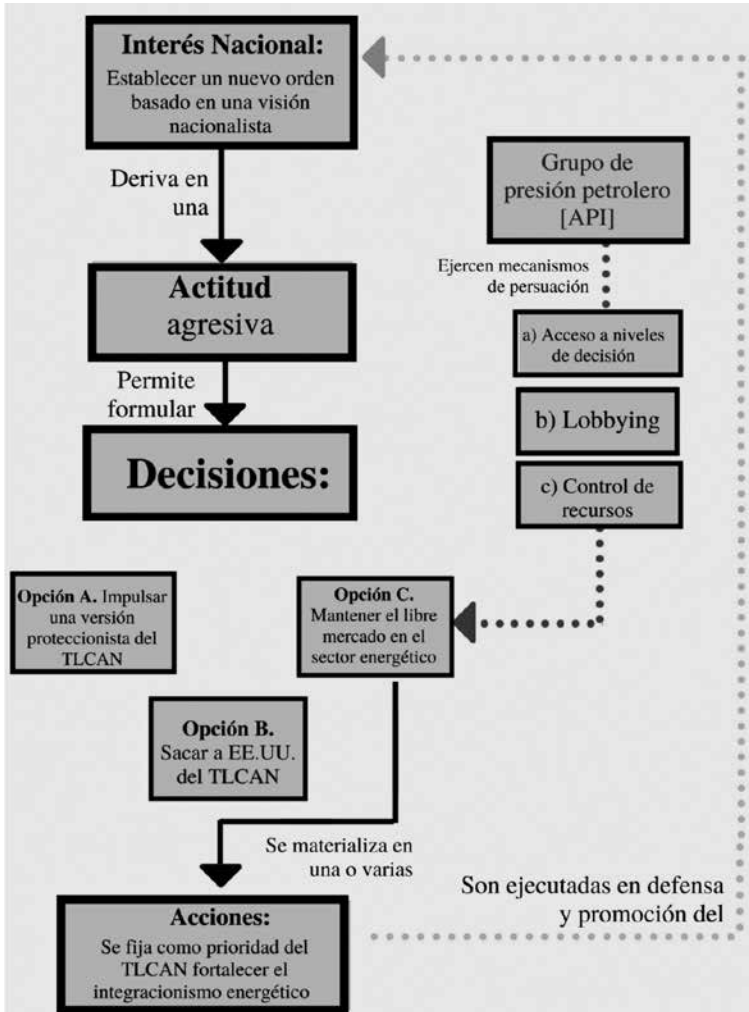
**Interés Nacional:**
Establecer un nuevo orden basado en una visión nacionalista

Deriva en una

**Actitud** agresiva

Permite formular

**Decisiones:**

Grupo de presión petrolero [API]

Ejercen mecanismos de persuación

a) Acceso a niveles de decisión

b) Lobbying

c) Control de recursos

**Opción A.** Impulsar una versión proteccionista del TLCAN

**Opción C.** Mantener el libre mercado en el sector energético

**Opción B.** Sacar a EE.UU. del TLCAN

Se materializa en una o varias

Son ejecutadas en defensa y promoción del

**Acciones:**
Se fija como prioridad del TLCAN fortalecer el integracionismo energético